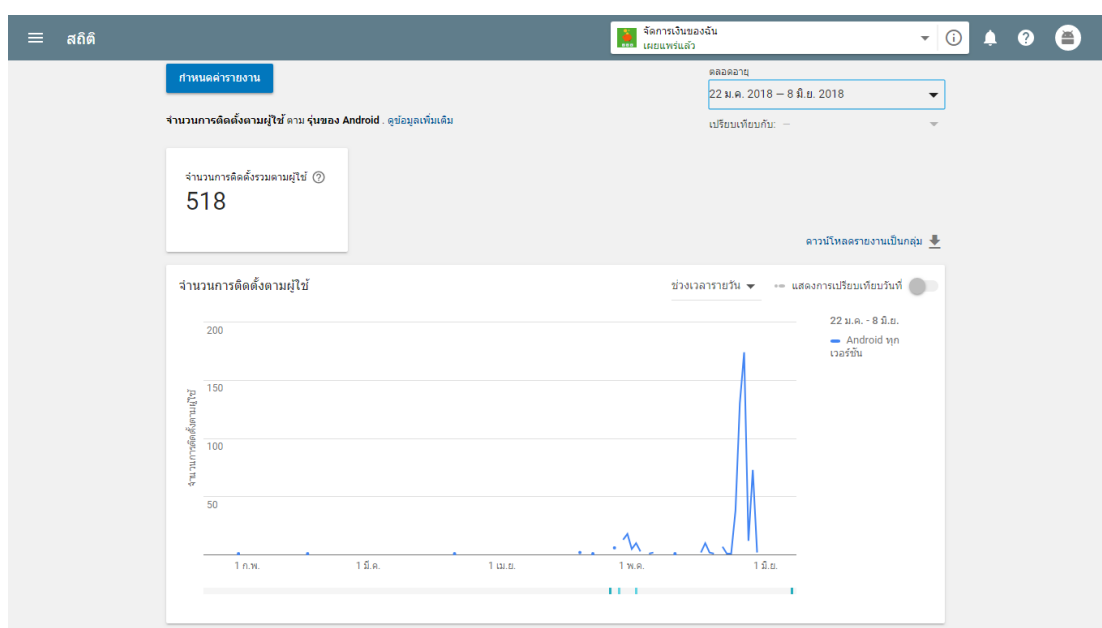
สถิติ

จัดการเงินของฉัน
เผยแพร่แล้ว

กำหนดค่ารายงาน

ตลอดอายุ
22 ม.ค. 2018 – 8 มิ.ย. 2018

เปรียบเทียบกับ: —

จำนวนการติดตั้งตามผู้ใช้ ตาม รุ่นของ Android . ดูข้อมูลเพิ่มเติม

จำนวนการติดตั้งรวมตามผู้ใช้
518

ดาวน์โหลดรายงานเป็นกลุ่ม

จำนวนการติดตั้งตามผู้ใช้

ช่วงเวลารายวัน

แสดงการเปรียบเทียบวันที่

22 ม.ค. - 8 มิ.ย.
Android ทุกเวอร์ชัน

จำนวนการติดตั้งตามผู้ใช้

200
150
100
50

1 ก.พ.
1 มี.ค.
1 เม.ย.
1 พ.ค.
1 มิ.ย.